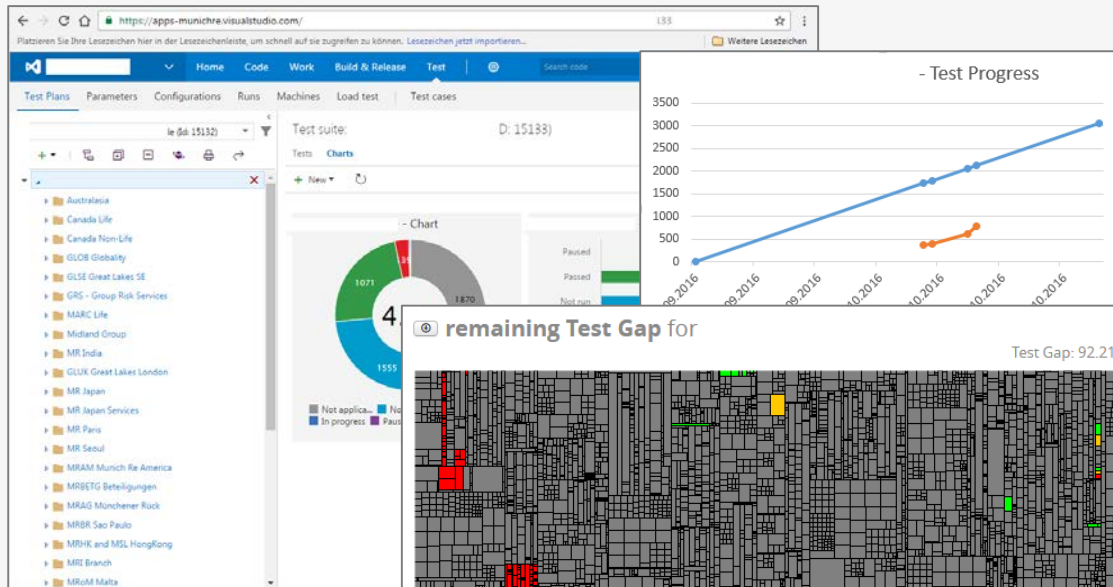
https://apps-munichre.visualstudio.com/

Platzieren Sie Ihre Lesezeichen hier in der Lesezeichenleiste, um schnell auf sie zugreifen zu können. Lesezeichen jetzt importieren...

Weitere Lesezeichen

Home Code Work Build & Release Test

Search code

Test Plans Parameters Configurations Runs Machines Load test Test cases

le (Id: 15132)

Test suite: D: 15133)

Tests Charts

New

- Chart

1071

1870

1555

4

Not applica... No

In progress Paus

Paused

Passed

Not run

Australasia
Canada Life
Canada Non-Life
GLOB Globality
GLSE Great Lakes SE
GRS - Group Risk Services
MARC Life
Midland Group
MR India
GLUK Great Lakes London
MR Japan
MR Japan Services
MR Paris
MR Seoul
MRAM Munich Re America
MRBETG Beteiligungen
MRAG Münchener Rück
MRBR Sao Paulo
MRHK and MSL HongKong
MRI Branch
MRoM Malta

- Test Progress

3500
3000
2500
2000
1500
1000
500
0

09.2016
09.2016
09.2016
10.2016
10.2016
10.2016
10.2016

remaining Test Gap for

Test Gap: 92.21